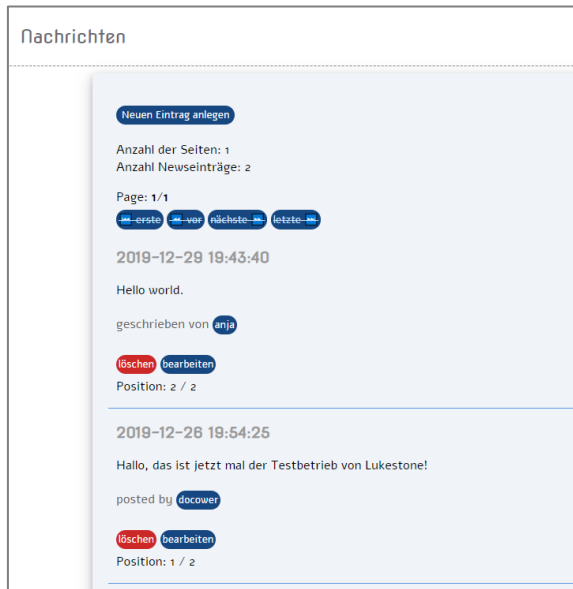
Nachrichten

Neuen Eintrag anlegen

Anzahl der Seiten: 1
Anzahl Newseinträge: 2

Page: 1/1
⏮ erste ⏪ vor nächste ⏩ letzte ⏭

2019-12-29 19:43:40

Hello world.

geschrieben von anja

löschen bearbeiten
Position: 2 / 2

2019-12-26 19:54:25

Hallo, das ist jetzt mal der Testbetrieb von Lukestone!

posted by docower

löschen bearbeiten
Position: 1 / 2